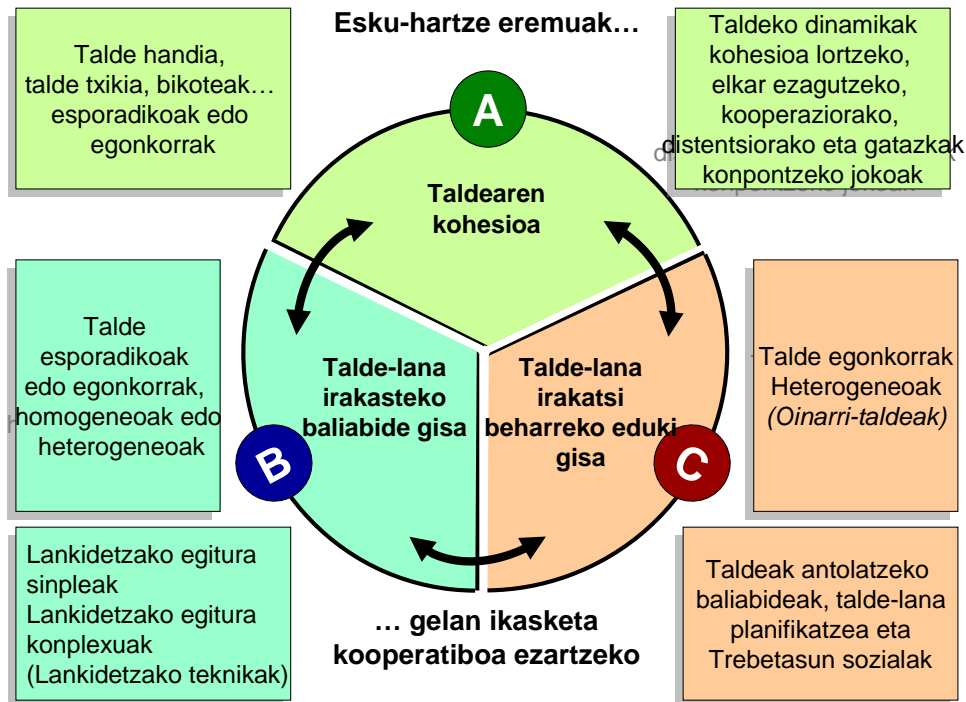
Esku-hartze eremuak…

Talde handia, talde txikia, bikoteak… esporadikoak edo egonkorrak

Taldeko dinamikak kohesioa lortzeko, elkar ezagutzeko, kooperaziorako, distentsiorako eta gatazkak konpontzeko jokoak

A

Taldearen kohesioa

Talde esporadikoak edo egonkorrak, homogeneoak edo heterogeneoak

Talde-lana irakasteko baliabide gisa

Talde-lana irakatsi beharreko eduki gisa

Talde egonkorrak Heterogeneoak *(Oinarri-taldeak)*

B

C

Lankidetzako egitura sinpleak Lankidetzako egitura konplexuak (Lankidetzako teknikak)

… gelan ikasketa kooperatiboa ezartzeko

Taldeak antolatzeko baliabideak, talde-lana planifikatzea eta Trebetasun sozialak